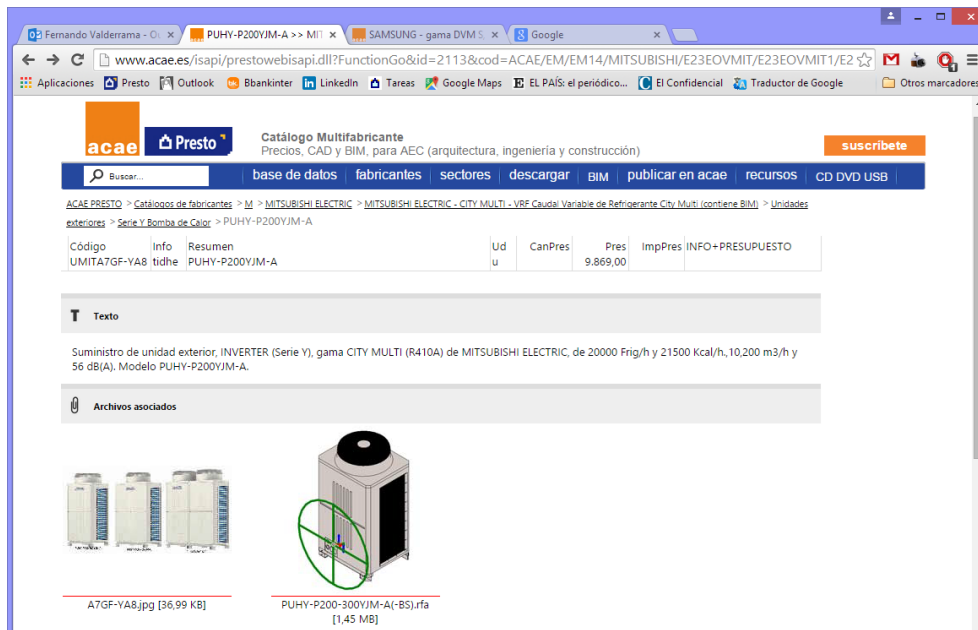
Fernando Valderrama - O ×
PUHY-P200YJM-A >> MI ×
SAMSUNG - gama DVM S ×
Google ×

www.acae.es/isapi/prestowebisapi.dll?FunctionGo&id=2113&cod=ACAE/EM/EM14/MITSUBISHI/E23EOVMIT/E23EOVMIT1/E2

Aplicaciones Presto Outlook Bbankinter LinkedIn Tareas Google Maps EL PAÍS: el periódico... El Confidencial Traductor de Google Otros marcadores

acae Presto
Catálogo Multifabricante
Precios, CAD y BIM, para AEC (arquitectura, ingeniería y construcción)
suscríbete

Buscar... base de datos fabricantes sectores descargar BIM publicar en acae recursos CD DVD USB

ACAE PRESTO > Catálogos de fabricantes > M > MITSUBISHI ELECTRIC > MITSUBISHI ELECTRIC - CITY MULTI - VRF Caudal Variable de Refrigerante City Multi (contiene BIM) > Unidades exteriores > Serie Y Bomba de Calor > PUHY-P200YJM-A

| Código | Info | Resumen | Ud | CanPres | Pres | ImpPres | INFO+PRESUPUESTO |
|---|---|---|---|---|---|---|---|
| UMITA7GF-YA8 | tidhe | PUHY-P200YJM-A | u | | 9.869,00 | | |

Texto

Suministro de unidad exterior, INVERTER (Serie Y), gama CITY MULTI (R410A) de MITSUBISHI ELECTRIC, de 20000 Frig/h y 21500 Kcal/h.,10,200 m3/h y 56 dB(A). Modelo PUHY-P200YJM-A.

Archivos asociados

A7GF-YA8.jpg [36,99 KB]
PUHY-P200-300YJM-A(-BS).rfa [1,45 MB]